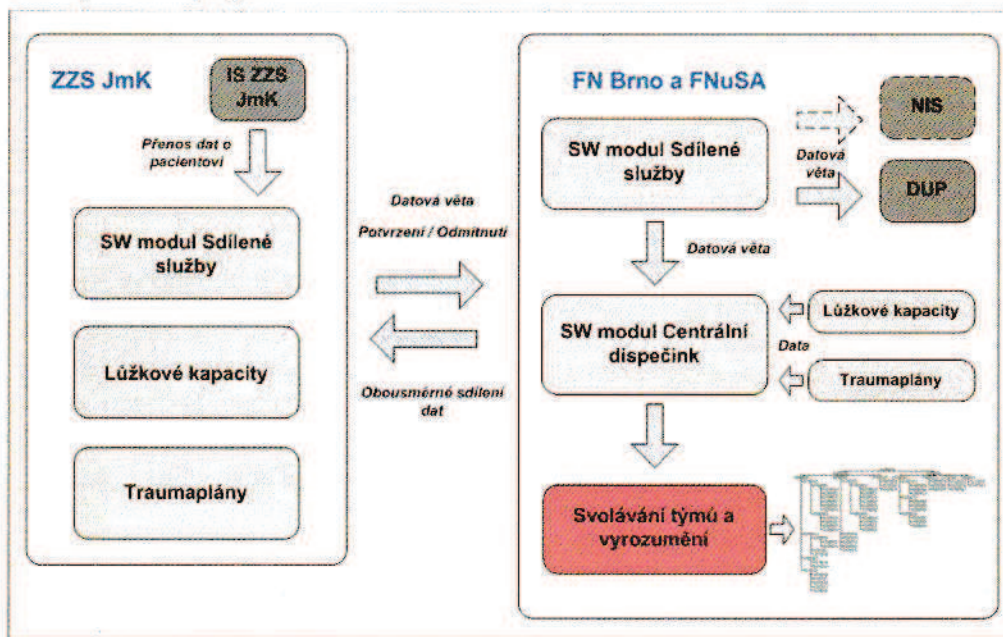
ZZS JmK

IS ZZS JmK

Přenos dat o pacientovi

SW modul Sdílené služby

Lůžkové kapacity

Traumaplány

Datová věta

Potvrzení / Odmítnutí

Obousměrné sdílení dat

FN Brno a FNuSA

SW modul Sdílené služby

Datová věta

NIS

DUP

Datová věta

SW modul Centrální dispečink

Lůžkové kapacity

Data

Traumaplány

Svolávání týmů a vyrozumění